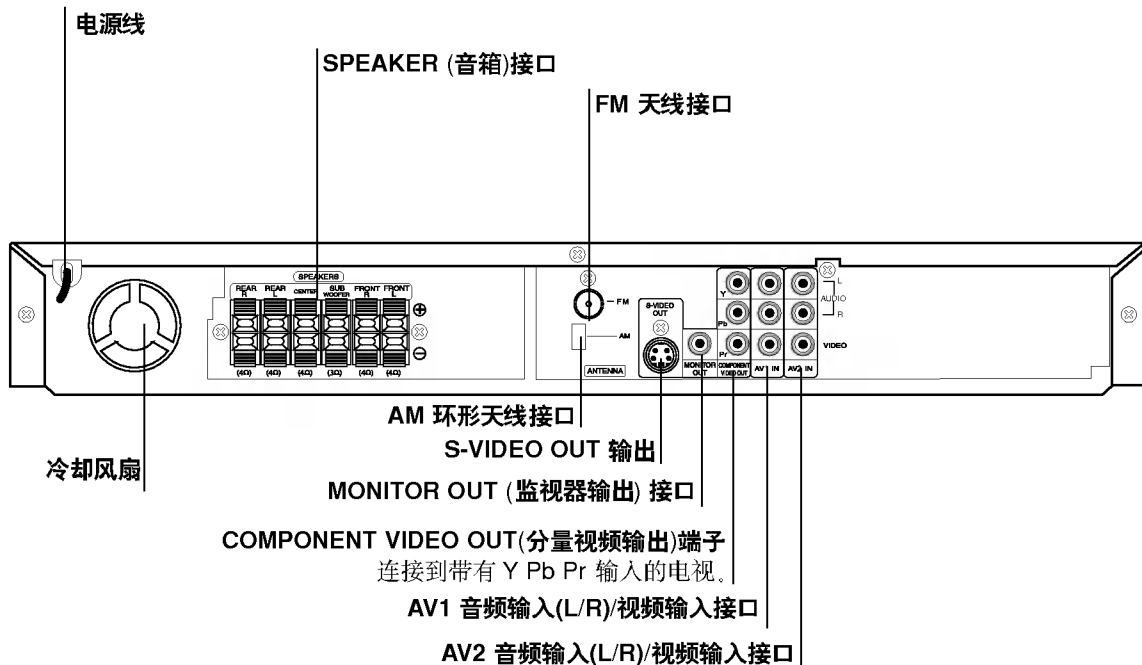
电源线

SPEAKER (音箱)接口

FM 天线接口

SPEAKERS

REAR R

REAR L

CENTER

SUB WOOFER

FRONT R

FRONT L

(4Ω) (4Ω) (4Ω) (3Ω) (4Ω) (4Ω)

FM

AM

ANTENNA

S-VIDEO OUT

MONITOR OUT

Y

Pb

Pr

COMPONENT VIDEO OUT

AV1 IN

AV2 IN

L

AUDIO

R

VIDEO

AM 环形天线接口

S-VIDEO OUT 输出

冷却风扇

MONITOR OUT (监视器输出) 接口

COMPONENT VIDEO OUT(分量视频输出)端子
连接到带有 Y Pb Pr 输入的电视。

AV1 音频输入(L/R)/视频输入接口

AV2 音频输入(L/R)/视频输入接口